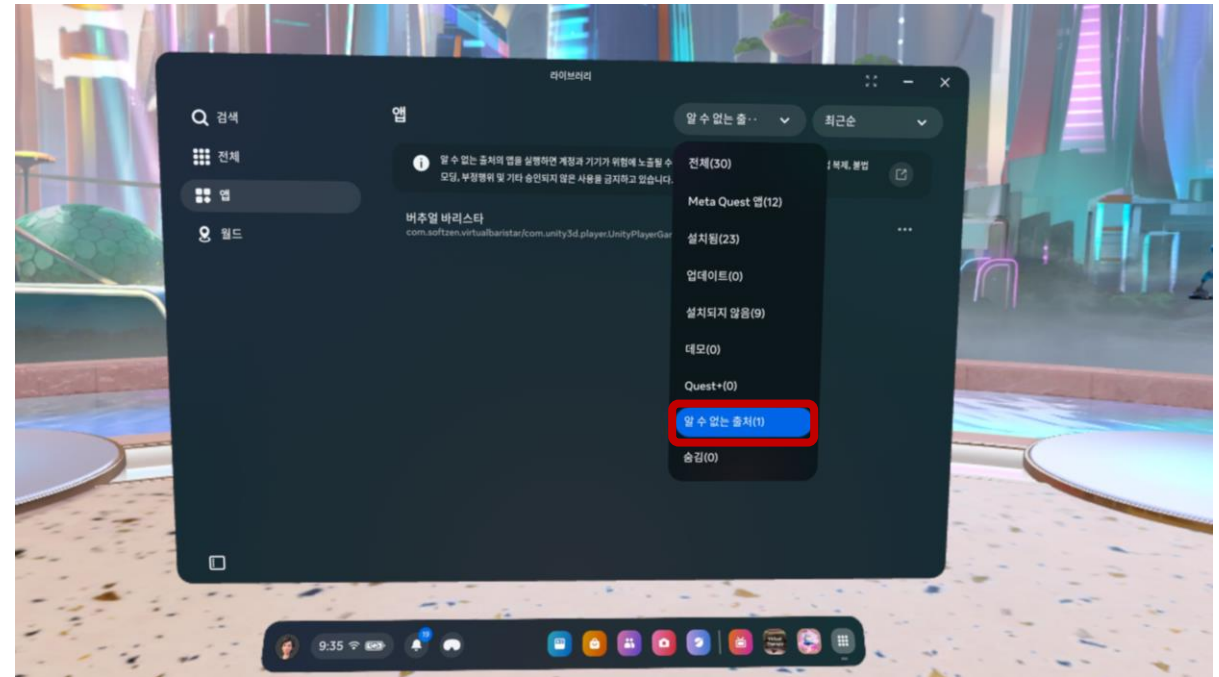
라이브러리

검색
전체
앱
월드

앱

알 수 없는 출··
최근순

알 수 없는 출처의 앱을 실행하면 계정과 기기가 위험에 노출될 수 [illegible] 복제, 불법 모딩, 부정행위 및 기타 승인되지 않은 사용을 금지하고 있습니다.

버추얼 바리스타
com.softzen.virtualbaristar/com.unity3d.player.UnityPlayerGa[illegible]

전체(30)
Meta Quest 앱(12)
설치됨(23)
업데이트(0)
설치되지 않음(9)
데모(0)
Quest+(0)
알 수 없는 출처(1)
숨김(0)

9:35